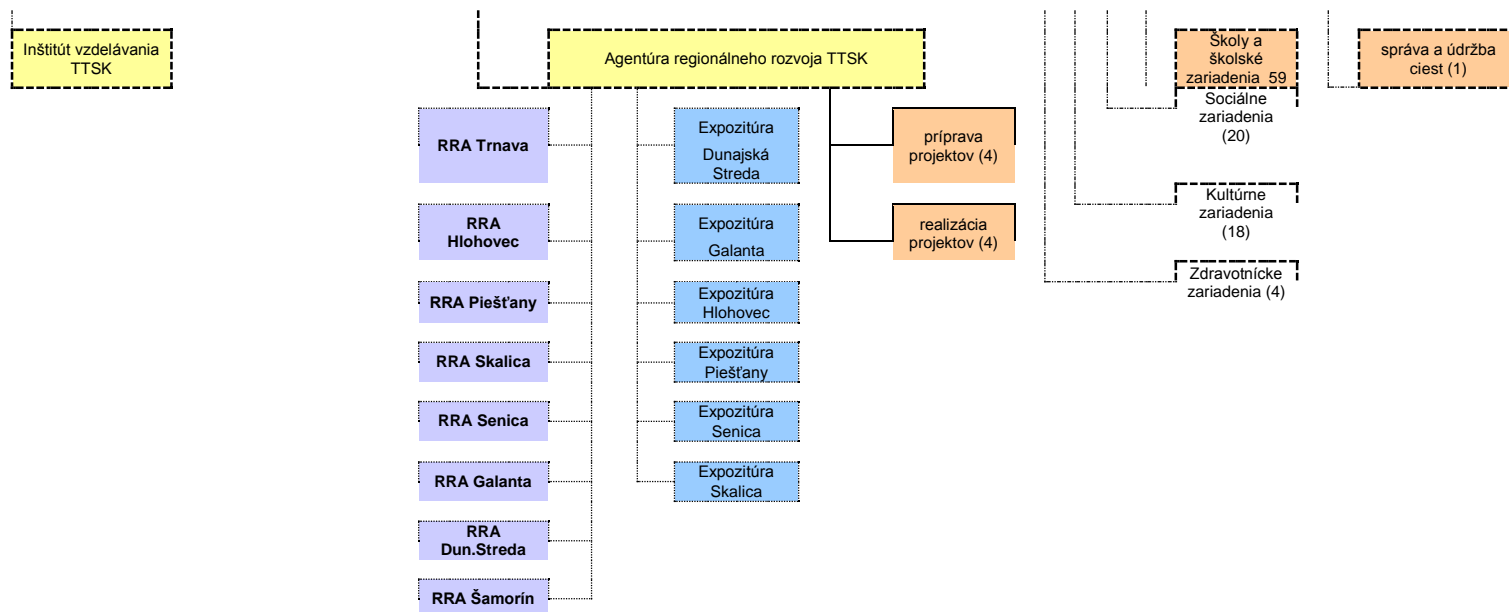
Inštitút vzdelávania TTSK

Agentúra regionálneho rozvoja TTSK

RRA Trnava

RRA Hlohovec

RRA Piešťany

RRA Skalica

RRA Senica

RRA Galanta

RRA Dun.Streda

RRA Šamorín

Expozitúra Dunajská Streda

Expozitúra Galanta

Expozitúra Hlohovec

Expozitúra Piešťany

Expozitúra Senica

Expozitúra Skalica

príprava projektov (4)

realizácia projektov (4)

Školy a školské zariadenia 59

Sociálne zariadenia (20)

Kultúrne zariadenia (18)

Zdravotnícke zariadenia (4)

správa a údržba ciest (1)